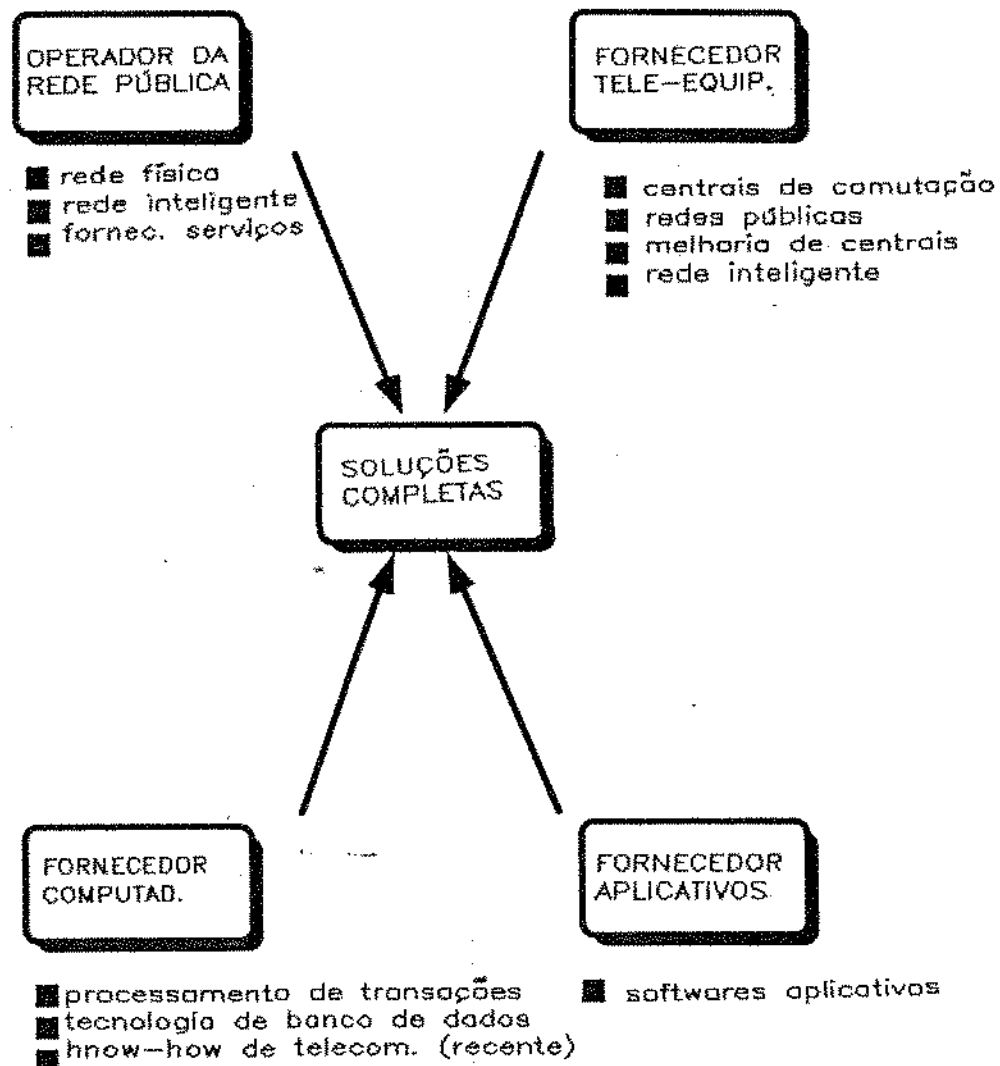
OPERADOR DA REDE PÚBLICA

rede física
rede inteligente
fornec. serviços

FORNECEDOR TELE-EQUIP.

centrais de comutação
redes públicas
melhoria de centrais
rede inteligente

SOLUÇÕES COMPLETAS

FORNECEDOR COMPUTAD.

processamento de transações
tecnologia de banco de dados
hnow-how de telecom. (recente)

FORNECEDOR APLICATIVOS

softwares aplicativos